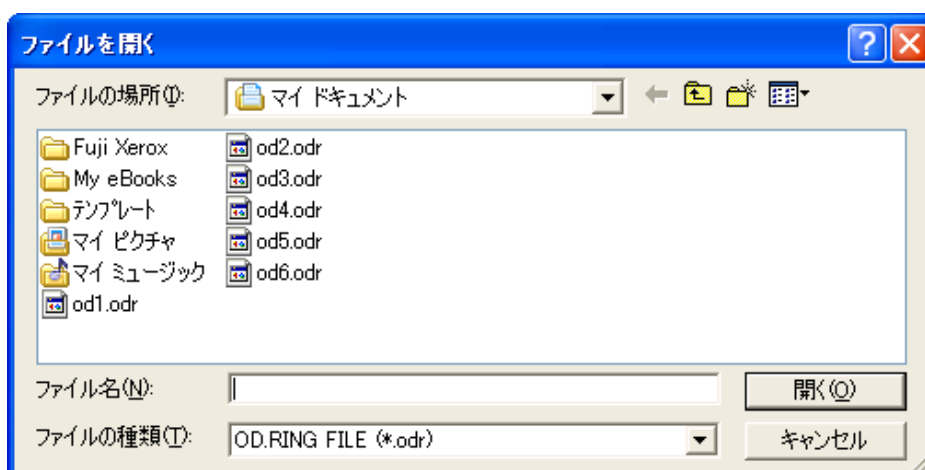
ファイルを開く

ファイルの場所(I): マイ ドキュメント

Fuji Xerox
My eBooks
テンプレート
マイ ピクチャ
マイ ミュージック
od1.odr

od2.odr
od3.odr
od4.odr
od5.odr
od6.odr

ファイル名(N):
開く(O)

ファイルの種類(T): OD.RING FILE (*.odr)
キャンセル